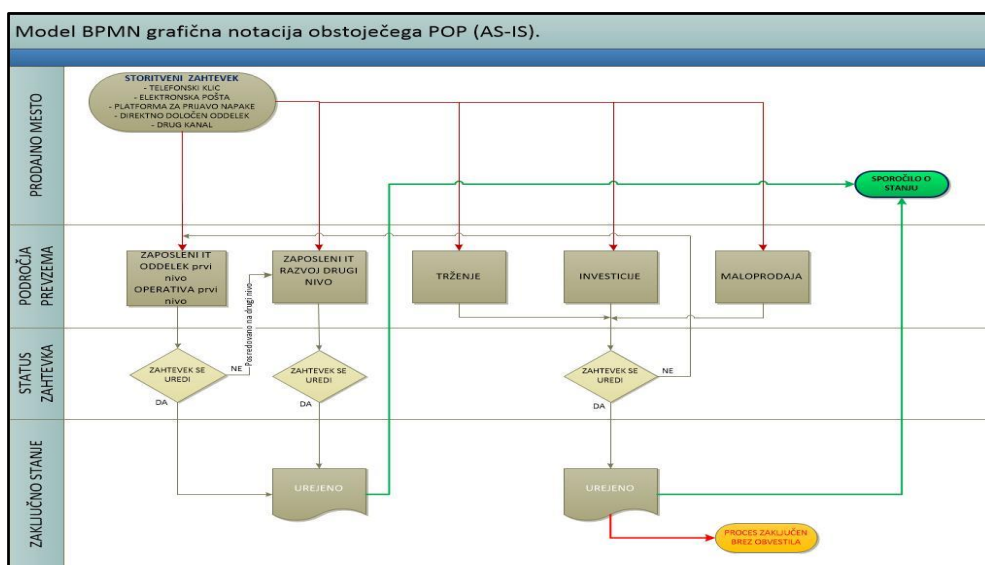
Model BPMN grafična notacija obstoječega POP (AS-IS).

PRODAJNO MESTO

STORITVENI ZAHTEVEK
- TELEFONSKI KLIC
- ELEKTRONSKA POŠTA
- PLATFORMA ZA PRIJAVO NAPAKE
- DIREKTNO DOLOČEN ODDELEK
- DRUG KANAL

SPOROČILO O STANJU

PODROČJA PREVZEMA

ZAPOSLENI IT ODDELEK prvi nivo
OPERATIVA prvi nivo

ZAPOSLENI IT RAZVOJ DRUGI NIVO

TRŽENJE

INVESTICIJE

MALOPRODAJA

STATUS ZAHTEVKA

ZAHTEVEK SE UREDI

NE

Posredovano na drugi nivo

DA

ZAHTEVEK SE UREDI

DA

ZAHTEVEK SE UREDI

NE

DA

ZAKLJUČNO STANJE

UREJENO

UREJENO

PROCES ZAKLJUČEN BREZ OBVESTILA